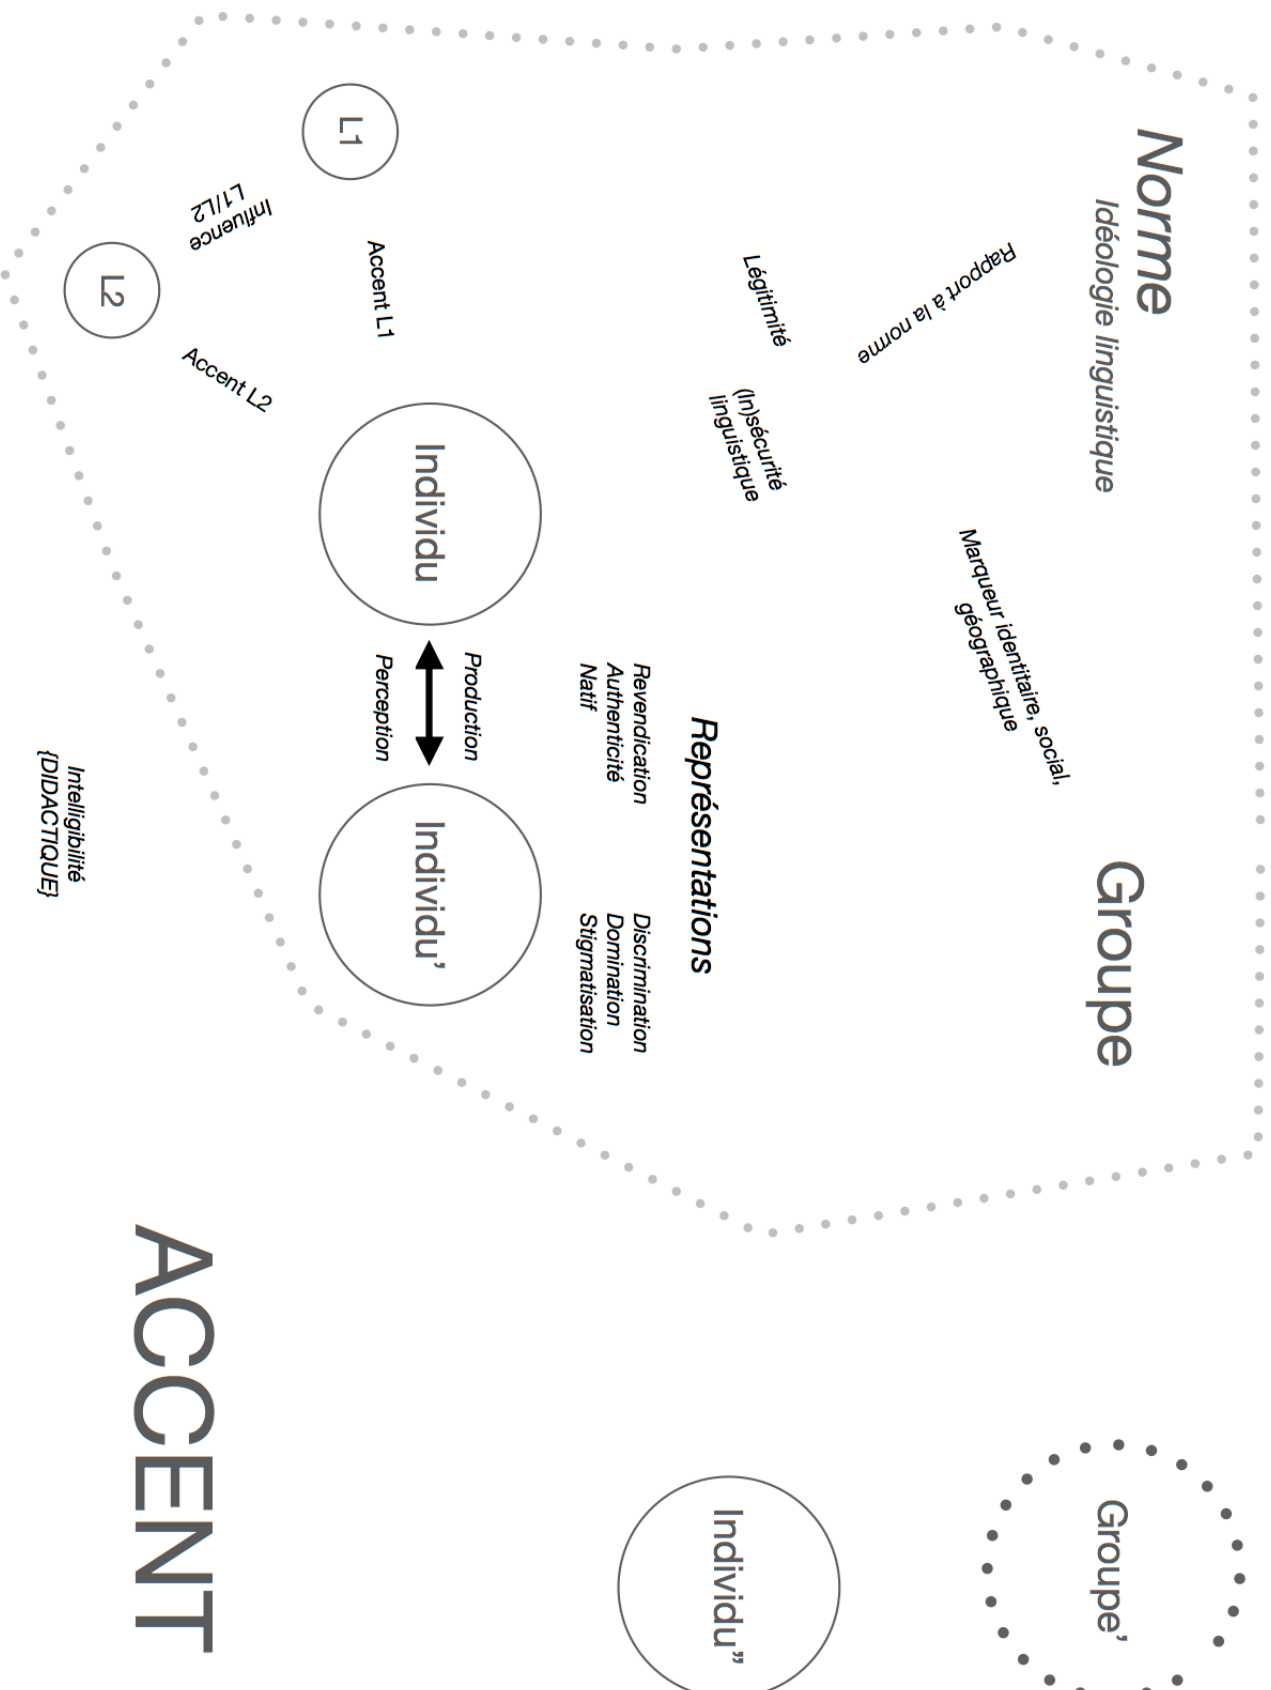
Norme
Idéologie linguistique

Rapport à la norme

Légitimité

(In)sécurité linguistique

Marqueur identitaire, social, géographique

Groupe

L1

Influence L1/L2

L2

Accent L1

Accent L2

Individu

Production

Perception

Individu'

Représentations

Revendication
Authenticité
Natif

Discrimination
Domination
Stigmatisation

Intelligibilité
{DIDACTIQUE}

ACCENT

Individu''

Groupe'